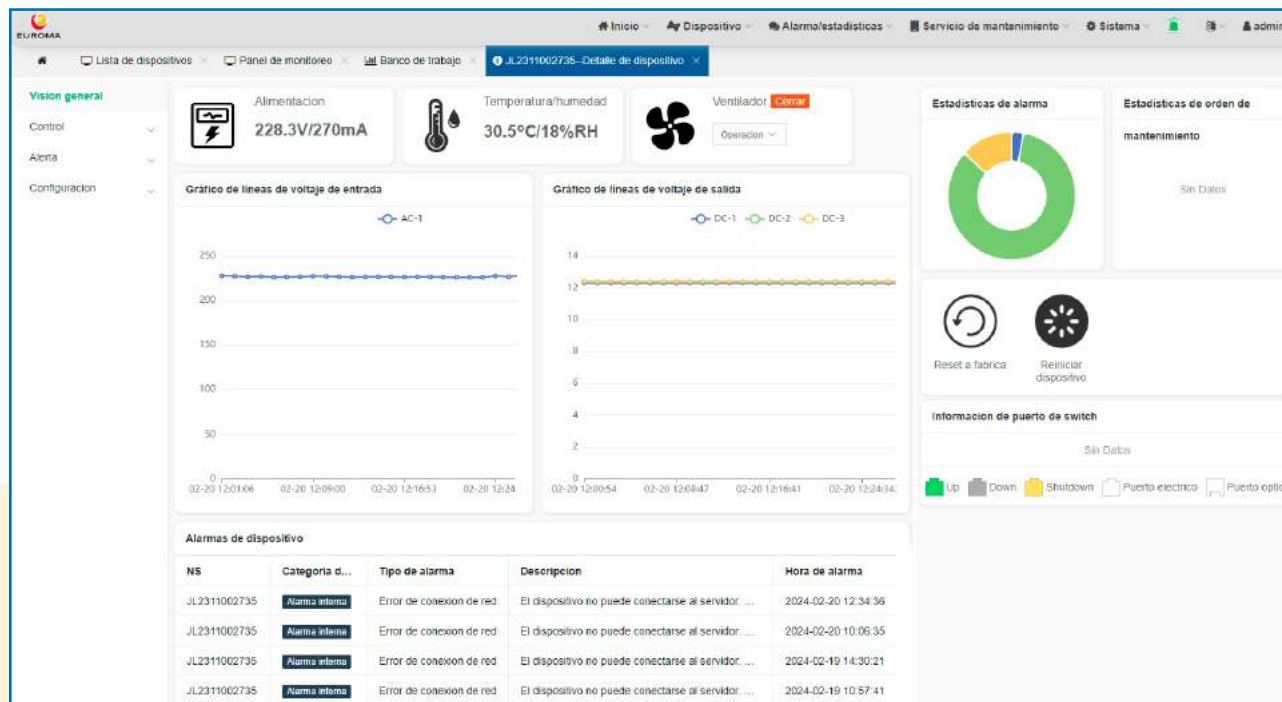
EUROMA

Inicio Dispositivo Alarma/estadisticas Servicio de mantenimiento Sistema admin

Lista de dispositivos × Panel de monitoreo × Banco de trabajo × JL2311002735--Detalle de dispositivo ×

Vision general
Control
Alerta
Configuracion

Alimentacion
228.3V/270mA

Temperatura/humedad
30.5°C/18%RH

Ventilador Cerrar
Operacion

Gráfico de lineas de voltaje de entrada
AC-1
250
200
150
100
50
0
02-20 12:01:06 02-20 12:09:00 02-20 12:16:53 02-20 12:24

Gráfico de lineas de voltaje de salida
DC-1 DC-2 DC-3
14
12
10
8
6
4
2
0
02-20 12:00:54 02-20 12:08:47 02-20 12:16:41 02-20 12:24:34

Estadisticas de alarma

Estadisticas de orden de mantenimiento
Sin Datos

Reset a fabrica
Reiniciar dispositivo

Informacion de puerto de switch
Sin Datos
Up Down Shutdown Puerto electrico Puerto optic

Alarmas de dispositivo

| NS | Categoria d... | Tipo de alarma | Descripcion | Hora de alarma |
|---|---|---|---|---|
| JL2311002735 | Alarma interna | Error de conexion de red | El dispositivo no puede conectarse al servidor. ... | 2024-02-20 12:34:36 |
| JL2311002735 | Alarma interna | Error de conexion de red | El dispositivo no puede conectarse al servidor. ... | 2024-02-20 10:06:35 |
| JL2311002735 | Alarma interna | Error de conexion de red | El dispositivo no puede conectarse al servidor. ... | 2024-02-19 14:30:21 |
| JL2311002735 | Alarma interna | Error de conexion de red | El dispositivo no puede conectarse al servidor. ... | 2024-02-19 10:57:41 |